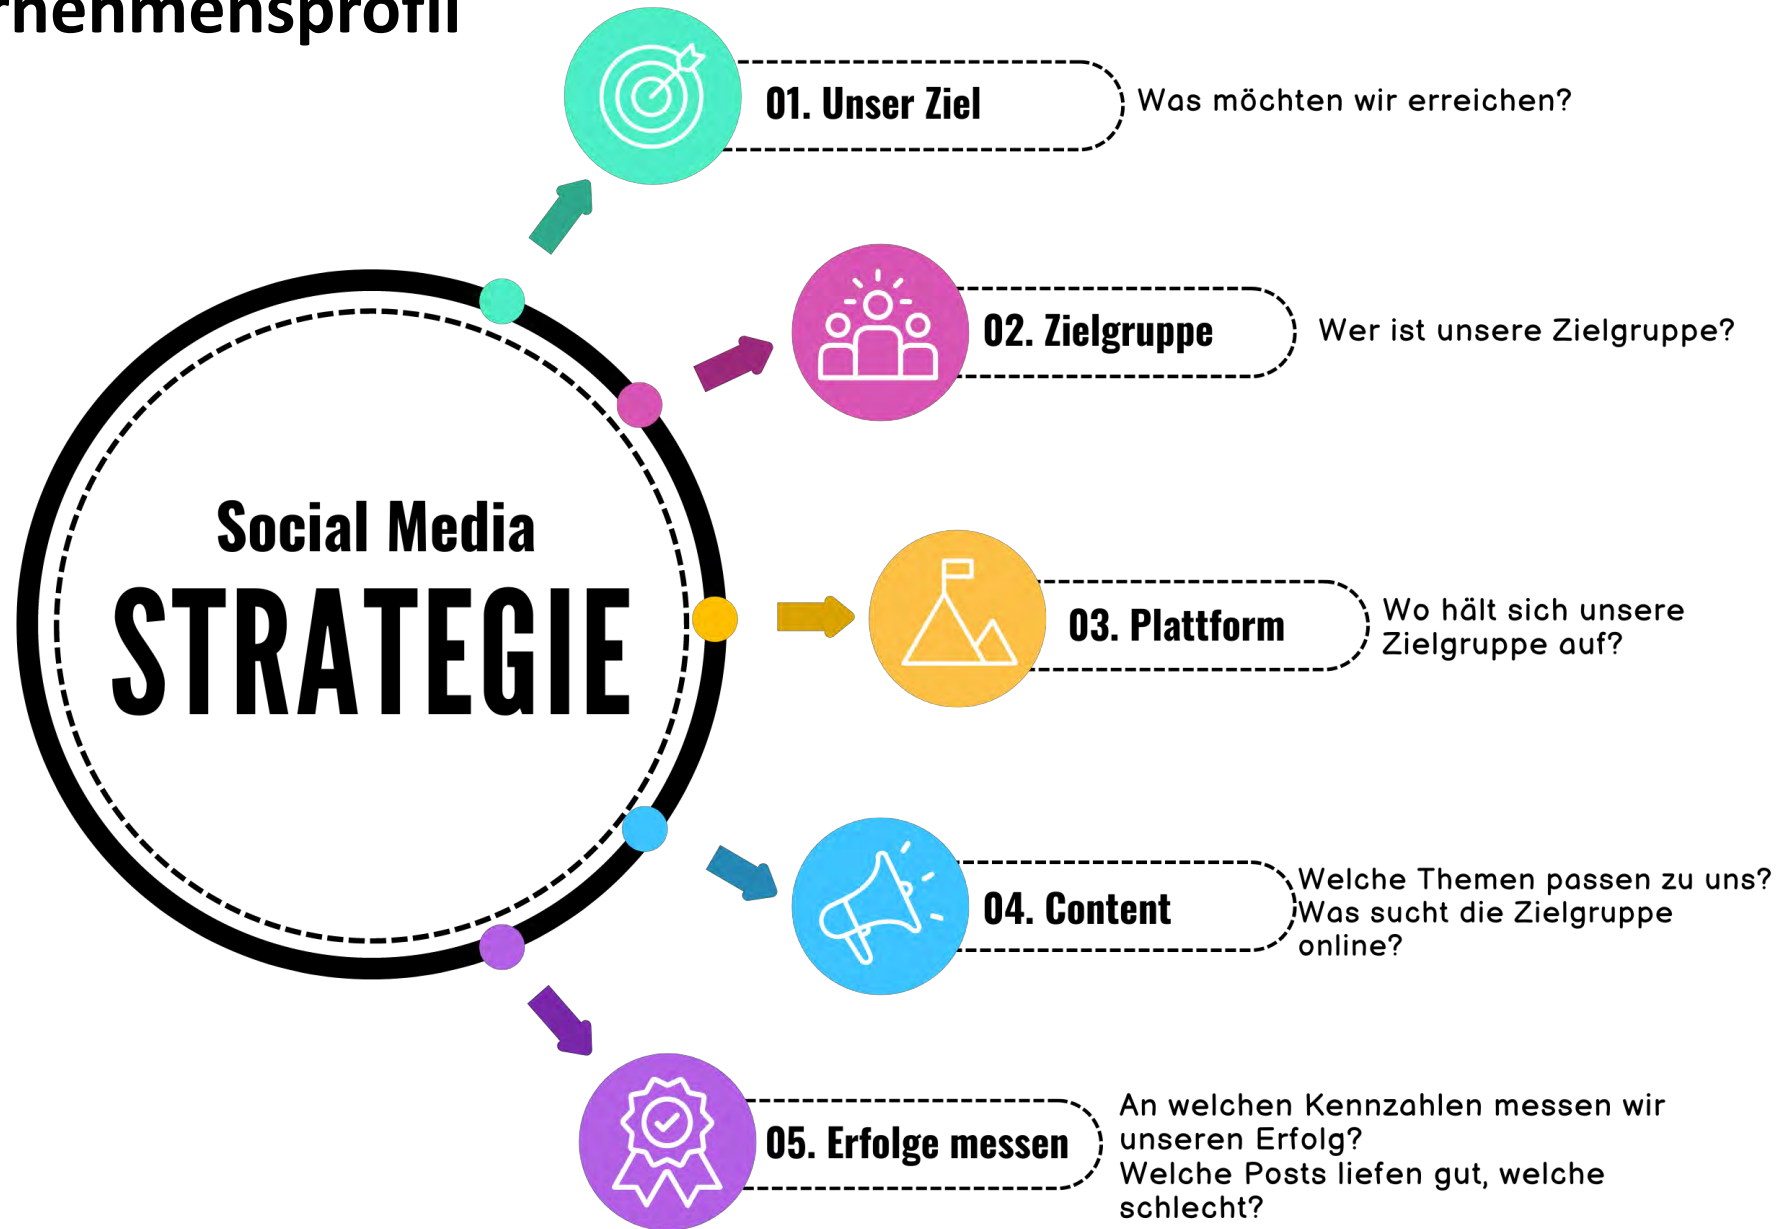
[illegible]nehmensprofil

Social Media
STRATEGIE

01. Unser Ziel
Was möchten wir erreichen?

02. Zielgruppe
Wer ist unsere Zielgruppe?

03. Plattform
Wo hält sich unsere Zielgruppe auf?

04. Content
Welche Themen passen zu uns?
Was sucht die Zielgruppe online?

05. Erfolge messen
An welchen Kennzahlen messen wir unseren Erfolg?
Welche Posts liefen gut, welche schlecht?